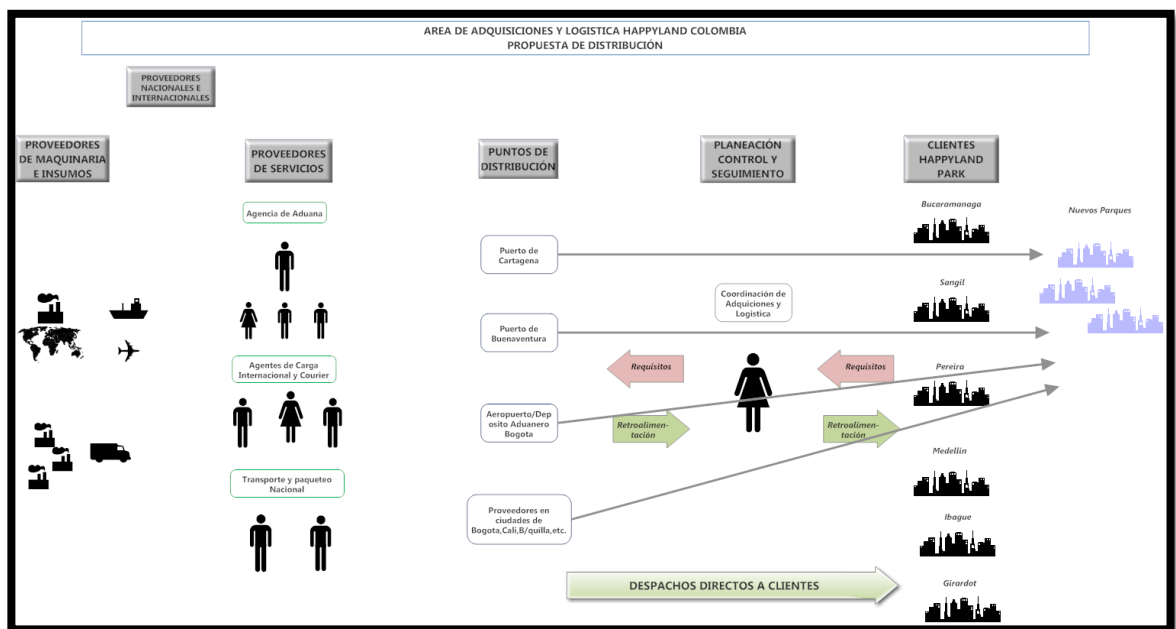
AREA DE ADQUISICIONES Y LOGISTICA HAPPYLAND COLOMBIA
PROPUESTA DE DISTRIBUCIÓN

PROVEEDORES NACIONALES E INTERNACIONALES

PROVEEDORES DE MAQUINARIA E INSUMOS

PROVEEDORES DE SERVICIOS

PUNTOS DE DISTRIBUCIÓN

PLANEACIÓN CONTROL Y SEGUIMIENTO

CLIENTES HAPPYLAND PARK

Agencia de Aduana

Agentes de Carga Internacional y Courier

Transporte y paqueteo Nacional

Puerto de Cartagena

Puerto de Buenaventura

Aeropuerto/Deposito Aduanero Bogota

Proveedores en ciudades de Bogota,Cali,B/quilla,etc.

Coordinación de Adquiciones y Logistica

Requisitos

Requisitos

Retroalimentación

Retroalimentación

Bucaramanaga

Sangil

Pereira

Medellin

Ibague

Girardot

Nuevos Parques

DESPACHOS DIRECTOS A CLIENTES